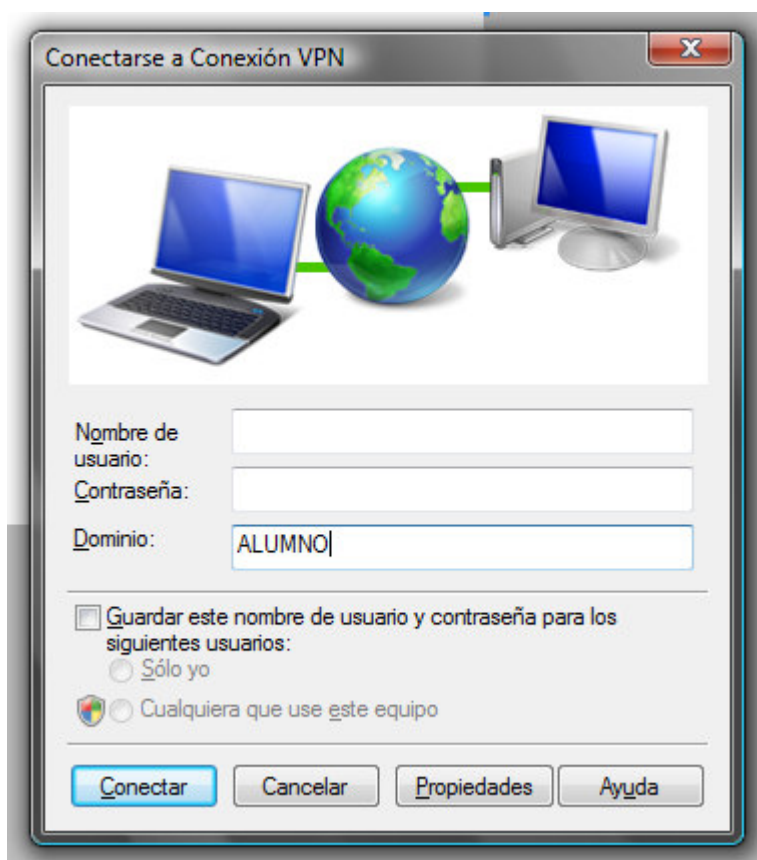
Conectarse a Conexión VPN

X

Nombre de usuario:

Contraseña:

Dominio: ALUMNO

Guardar este nombre de usuario y contraseña para los siguientes usuarios:

Sólo yo

Cualquiera que use este equipo

Conectar

Cancelar

Propiedades

Ayuda